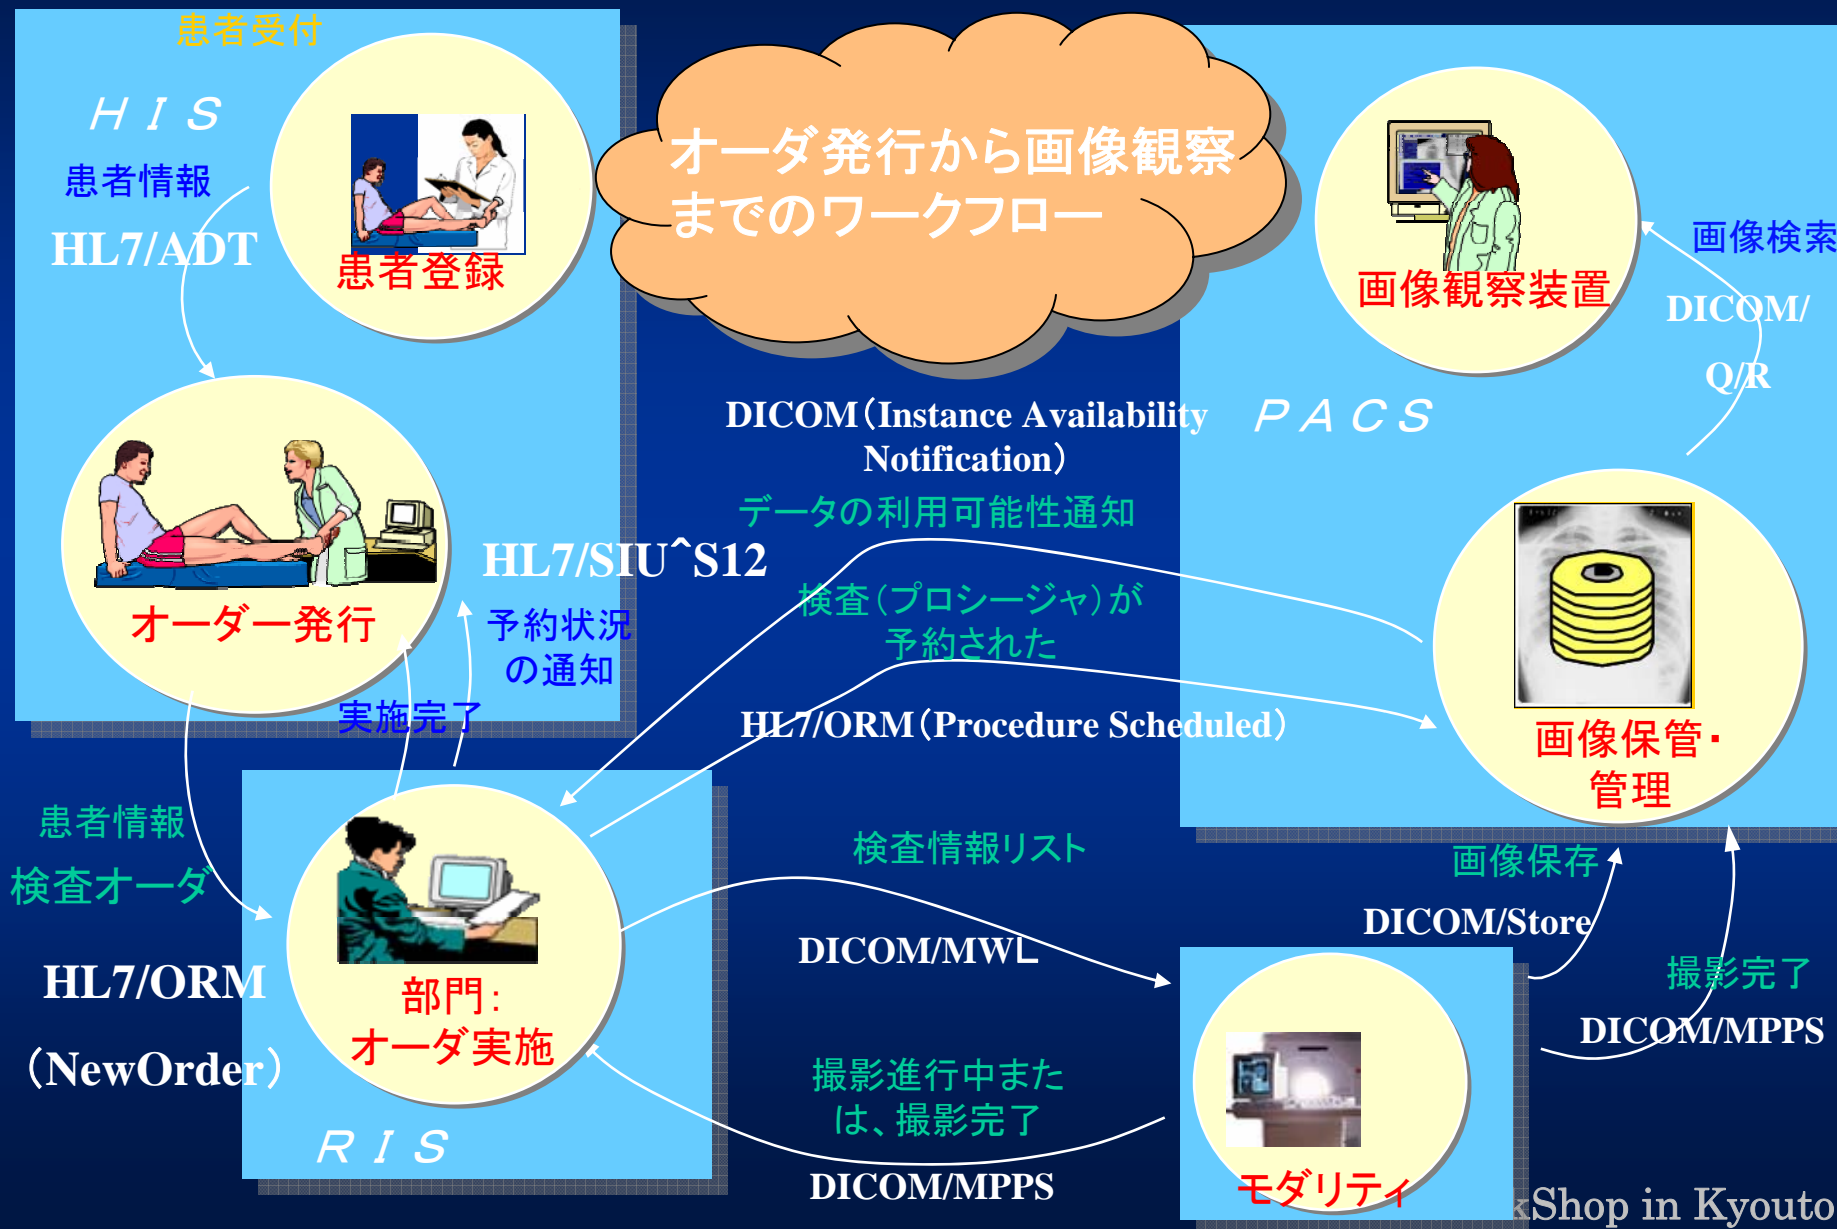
患者受付

ＨＩＳ

患者情報

HL7/ADT

患者登録

オーダ発行から画像観察までのワークフロー

画像観察装置

画像検索

DICOM/Q/R

ＰＡＣＳ

DICOM（Instance Availability Notification）

データの利用可能性通知

オーダー発行

HL7/SIU^S12

予約状況の通知

検査（プロシージャ）が予約された

HL7/ORM（Procedure Scheduled）

実施完了

画像保管・管理

患者情報

検査オーダ

HL7/ORM

（NewOrder）

部門:
オーダ実施

検査情報リスト

DICOM/MWL

画像保存

DICOM/Store

撮影完了

DICOM/MPPS

撮影進行中または、撮影完了

DICOM/MPPS

ＲＩＳ

モダリティ

kShop in Kyouto